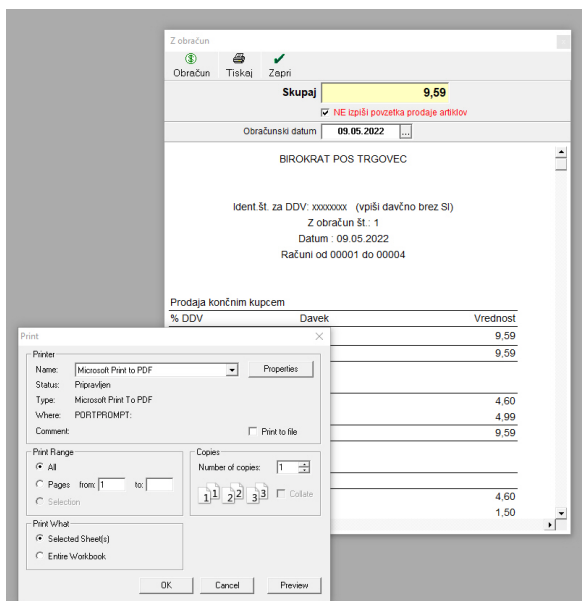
Z obračun

Obračun Tiskaj Zapri

Skupaj 9,59

NE izpiši povzetka prodaje artiklov

Obračunski datum 09.05.2022 ...

BIROKRAT POS TRGOVEC

Ident št. za DDV: xxxxxxxx (vpiši davčno brez SI)
Z obračun št.: 1
Datum : 09.05.2022
Računi od 00001 do 00004

Prodaja končnim kupcem

| % DDV | Davek | Vrednost |
|---|---|---|
| | | 9,59 |
| | | 9,59 |
| | | 4,60 |
| | | 4,99 |
| | | 9,59 |
| | | 4,60 |
| | | 1,50 |

Print

Printer
Name: Microsoft Print to PDF Properties
Status: Pripravljen
Type: Microsoft Print To PDF
Where: PORTPROMPT:
Comment: Print to file

Print Range
All
Pages from: 1 to:
Selection

Copies
Number of copies: 1
1 1 2 2 3 3 Collate

Print What
Selected Sheet(s)
Entire Workbook

OK Cancel Preview